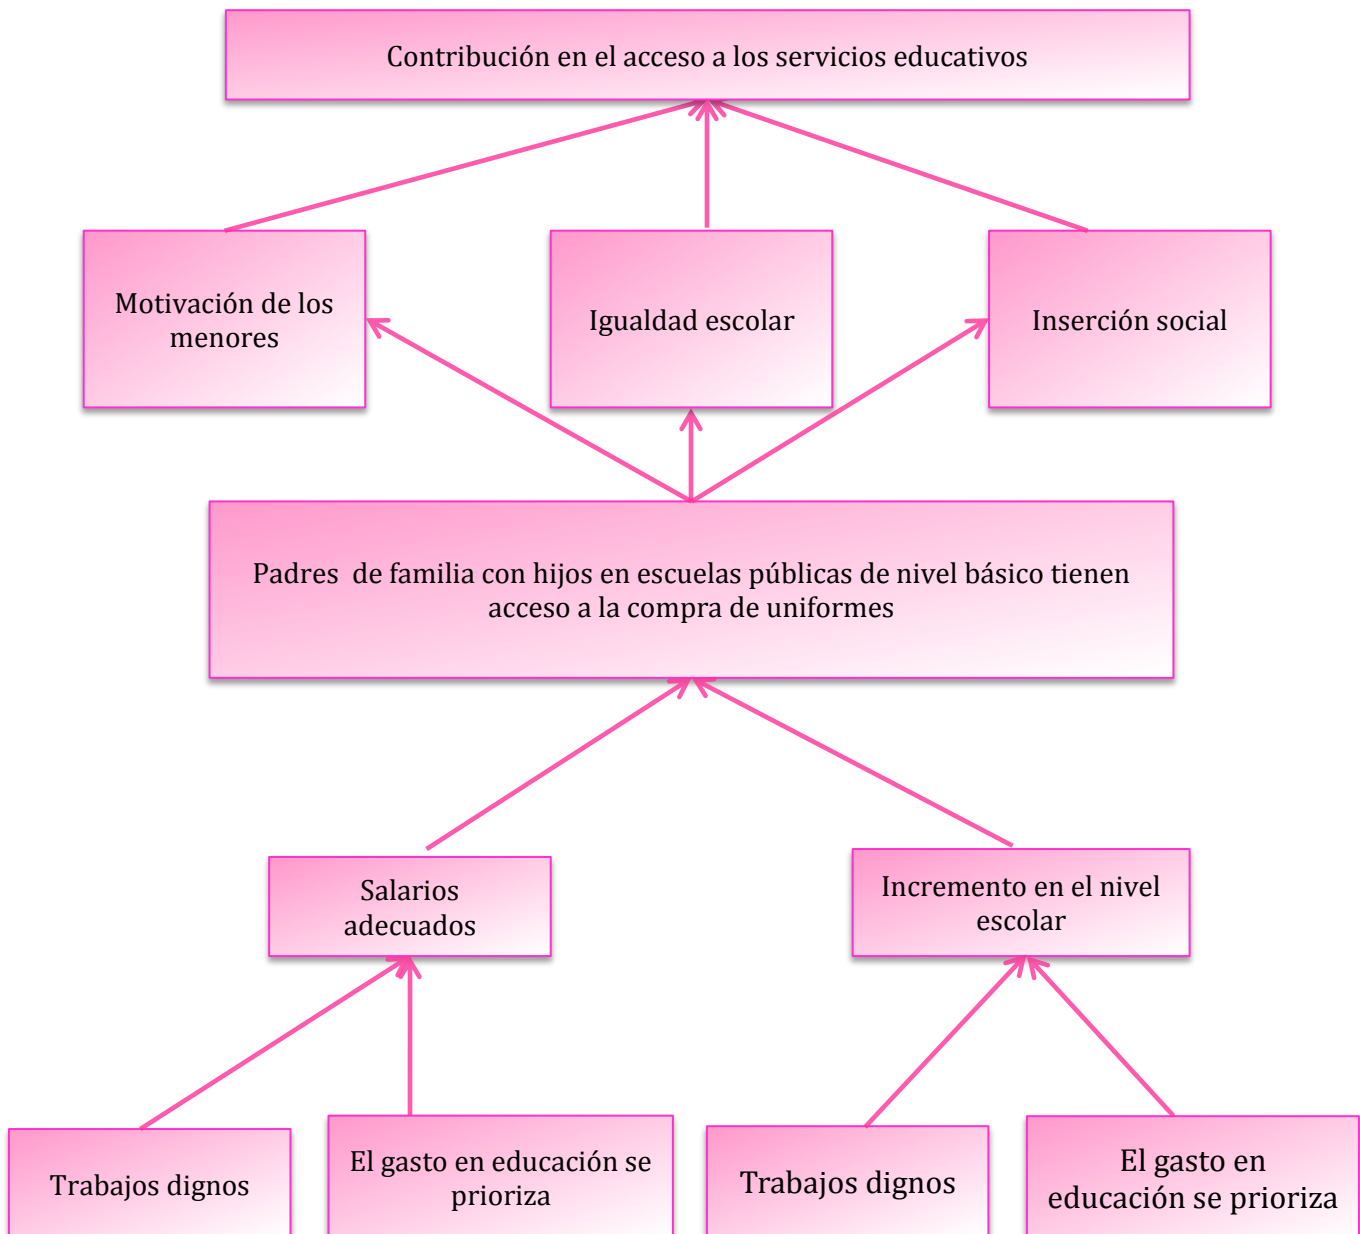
Contribución en el acceso a los servicios educativos

Motivación de los menores

Igualdad escolar

Inserción social

Padres de familia con hijos en escuelas públicas de nivel básico tienen acceso a la compra de uniformes

Salarios adecuados

Incremento en el nivel escolar

Trabajos dignos

El gasto en educación se prioriza

Trabajos dignos

El gasto en educación se prioriza